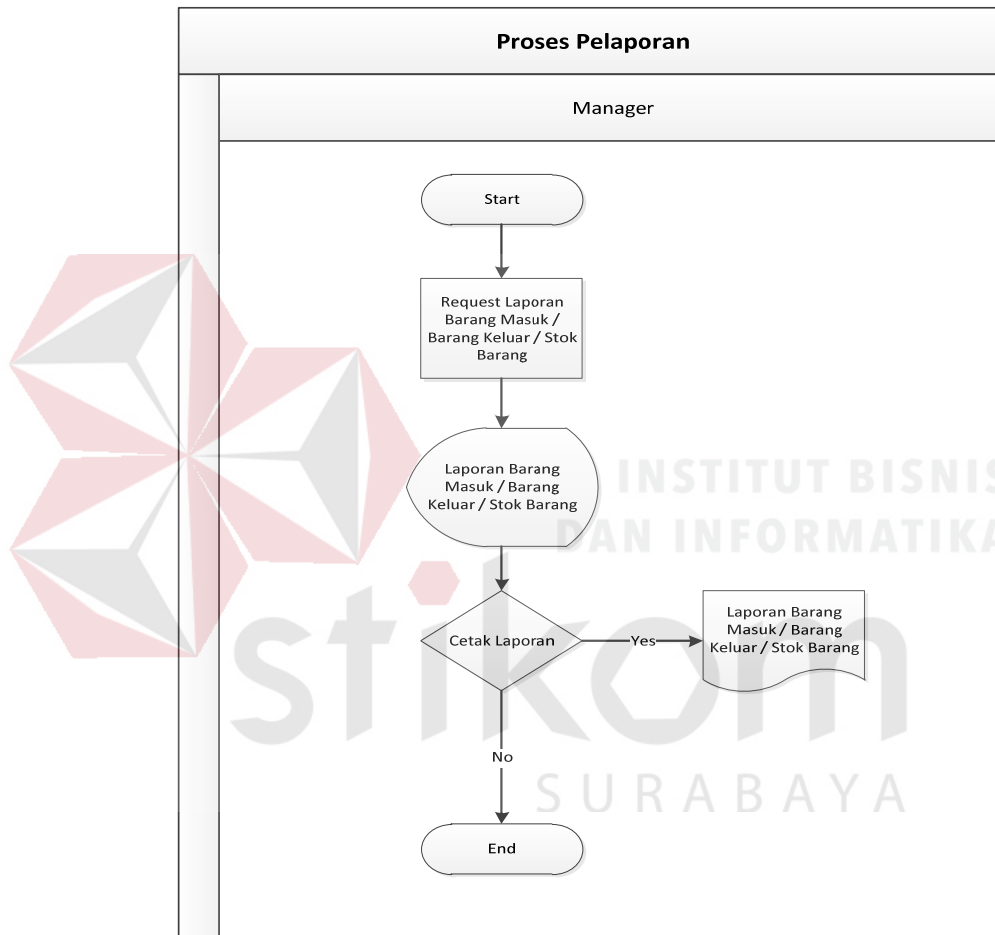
Proses Pelaporan

Manager

Start

Request Laporan Barang Masuk / Barang Keluar / Stok Barang

Laporan Barang Masuk / Barang Keluar / Stok Barang

Cetak Laporan

Yes

Laporan Barang Masuk / Barang Keluar / Stok Barang

No

End

INSTITUT BISNIS DAN INFORMATIKA

stikom

SURABAYA